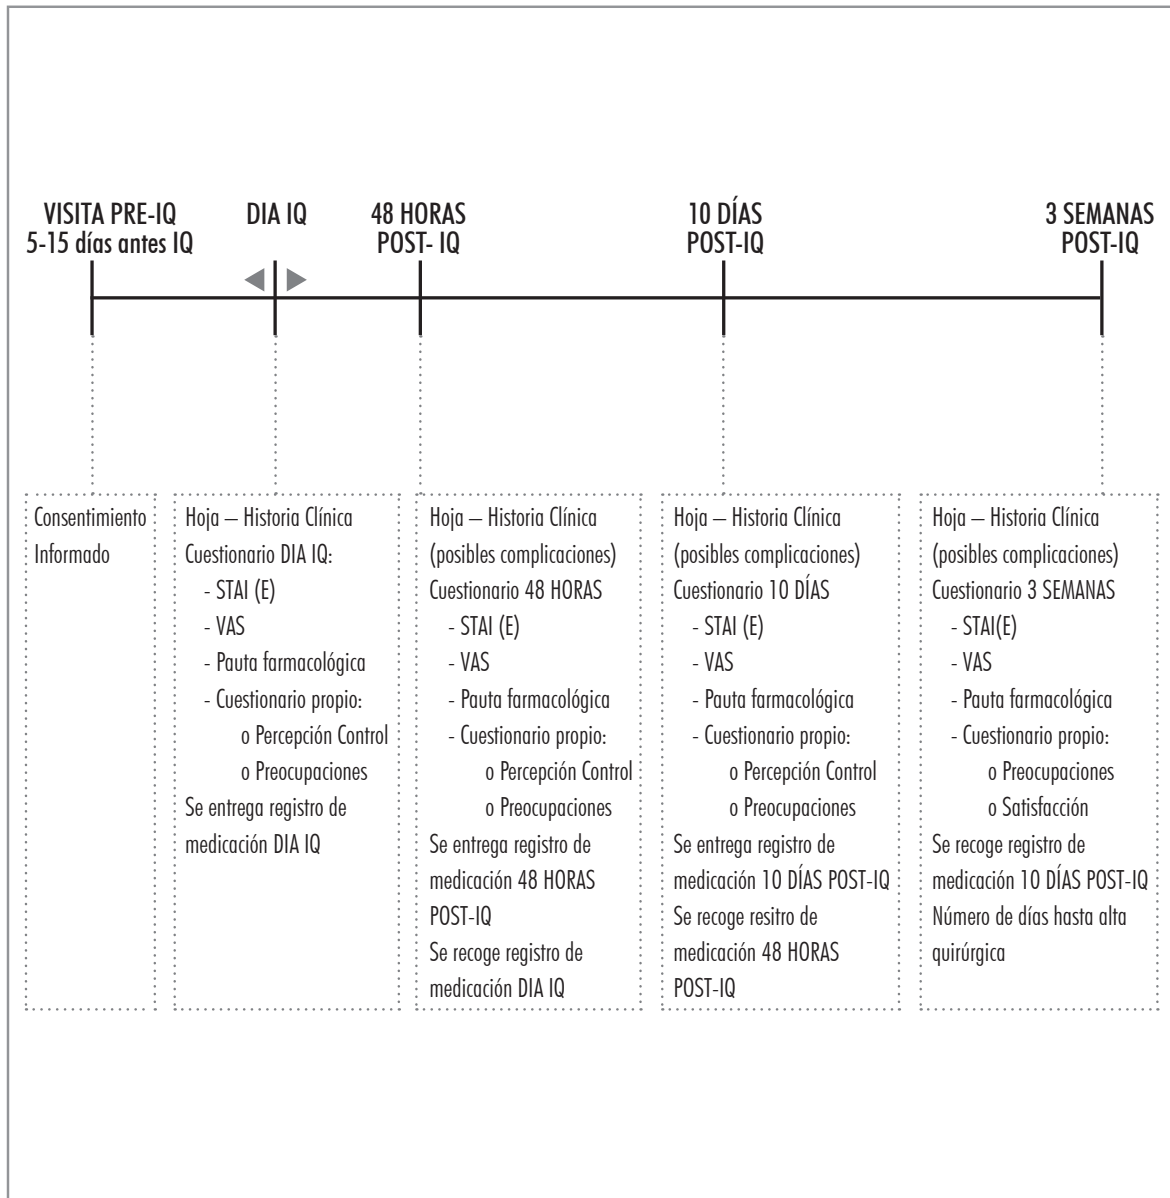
VISITA PRE-IQ
5-15 días antes IQ

DIA IQ

48 HORAS
POST- IQ

10 DÍAS
POST-IQ

3 SEMANAS
POST-IQ

Consentimiento Informado

Hoja – Historia Clínica
Cuestionario DIA IQ:
- STAI (E)
- VAS
- Pauta farmacológica
- Cuestionario propio:
o Percepción Control
o Preocupaciones
Se entrega registro de medicación DIA IQ

Hoja – Historia Clínica
(posibles complicaciones)
Cuestionario 48 HORAS
- STAI (E)
- VAS
- Pauta farmacológica
- Cuestionario propio:
o Percepción Control
o Preocupaciones
Se entrega registro de medicación 48 HORAS POST-IQ
Se recoge registro de medicación DIA IQ

Hoja – Historia Clínica
(posibles complicaciones)
Cuestionario 10 DÍAS
- STAI (E)
- VAS
- Pauta farmacológica
- Cuestionario propio:
o Percepción Control
o Preocupaciones
Se entrega registro de medicación 10 DÍAS POST-IQ
Se recoge resitro de medicación 48 HORAS POST-IQ

Hoja – Historia Clínica
(posibles complicaciones)
Cuestionario 3 SEMANAS
- STAI(E)
- VAS
- Pauta farmacológica
- Cuestionario propio:
o Preocupaciones
o Satisfacción
Se recoge registro de medicación 10 DÍAS POST-IQ
Número de días hasta alta quirúrgica